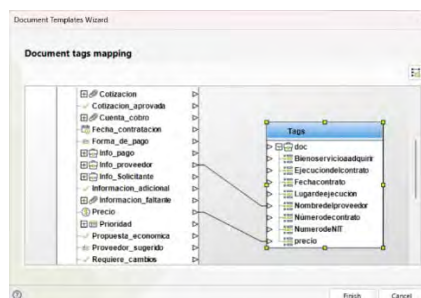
Document Templates Wizard

Document tags mapping

Cotizacion
Cotizacion_aprovada
Cuenta_cobro
Fecha_contratacion
Forma_de_pago
Info_pago
Info_proveedor
Info_Solicitante
Informacion_adicional
Informacion_faltante
Precio
Prioridad
Propuesta_economica
Proveedor_sugerido
Requiere_cambios

Tags
doc
Bienoservicioadquirir
Ejecuciondelcontrato
Fechacontrato
Lugardeejecucion
Nombredelproveedor
Numerodecontrato
NumerodeNIT
precio

Finish
Cancel